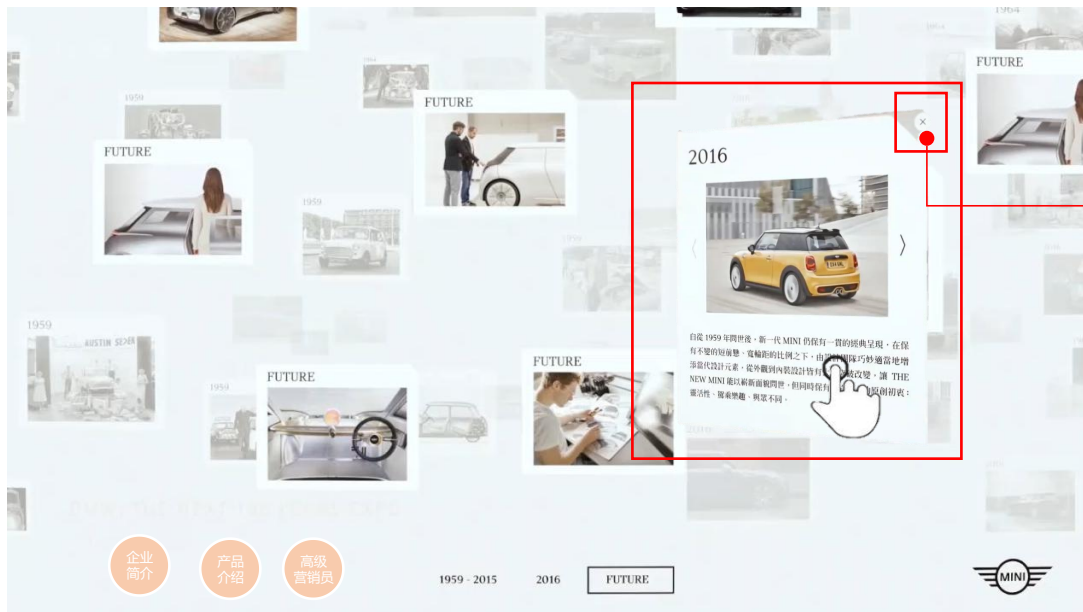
1964

1959

FUTURE

FUTURE

FUTURE

1959

1959

1959

FUTURE

FUTURE

2016

×

自從 1959 年問世後，新一代 MINI 仍保有一貫的經典呈現，在保有不變的短前懸、寬輪距的比例之下，由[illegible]巧妙適當地增添當代設計元素，從外觀到內裝設計皆有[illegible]改變，讓 THE NEW MINI 能以嶄新面貌問世，但同時保有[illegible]初衷：靈活性、駕乘樂趣、與眾不同。

〈

〉

AUSTIN SEVEN

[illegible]

企业简介

产品介绍

高级营销员

1959 - 2015

2016

FUTURE

MINI